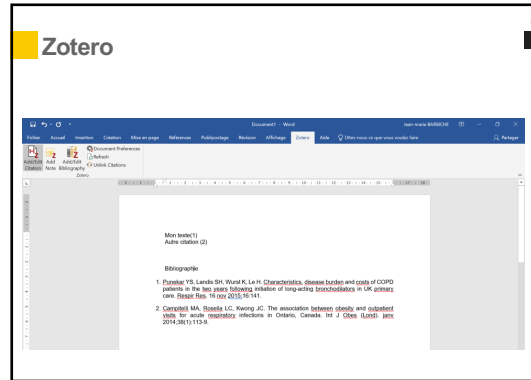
Zotero

Document1 - Word

Jean-marie BARBICHE

Fichier Accueil Insertion Création Mise en page Références Publipostage Révision Affichage Zotero Aide Dites-nous ce que vous voulez faire

Partager

Add/Edit Citation Add Note Add/Edit Bibliography Document Preferences Refresh Unlink Citations

Zotero

Mon texte(1)
Autre citation (2)

Bibliographie

1. Punekar YS, Landis SH, Wurst K, Le H. Characteristics, disease burden and costs of COPD patients in the two years following initiation of long-acting bronchodilators in UK primary care. Respir Res. 16 nov 2015;16:141.

2. Campitelli MA, Rosella LC, Kwong JC. The association between obesity and outpatient visits for acute respiratory infections in Ontario, Canada. Int J Obes (Lond). janv 2014;38(1):113-9.